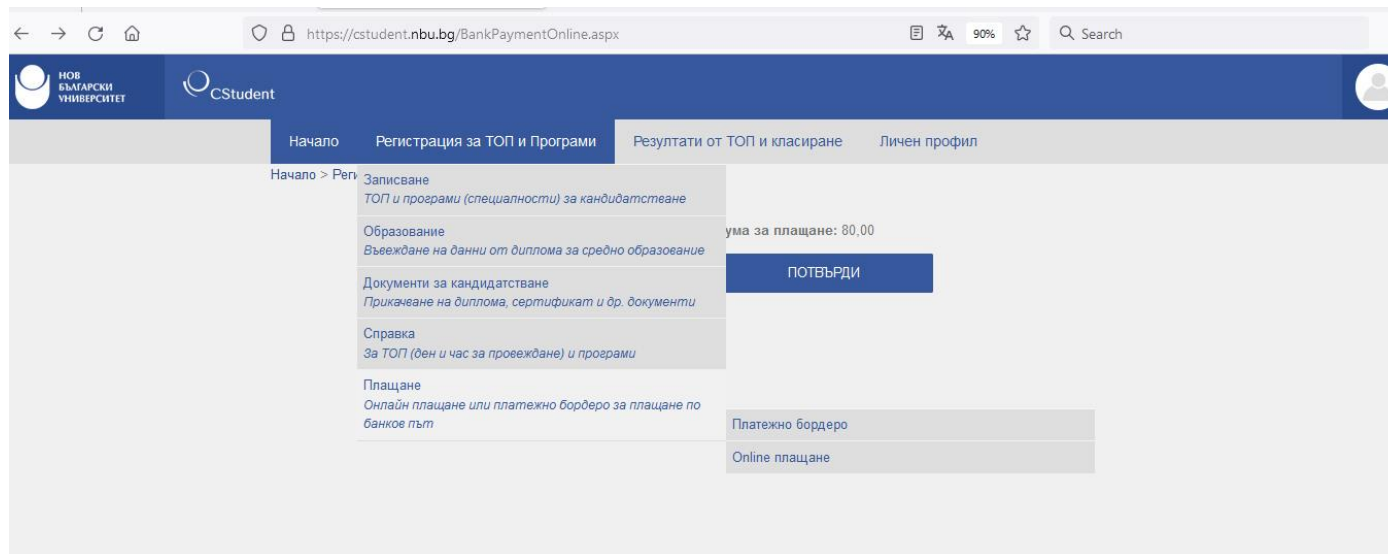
https://cstudent.nbu.bg/BankPaymentOnline.aspx

90%

Search

НОВ БЪЛГАРСКИ УНИВЕРСИТЕТ

CStudent

Начало Регистрация за ТОП и Програми Резултати от ТОП и класиране Личен профил

Начало > Рег

Записване
ТОП и програми (специалности) за кандидатстване

Образование
Въвеждане на данни от диплома за средно образование

Документи за кандидатстване
Прикачване на диплома, сертификат и др. документи

Справка
За ТОП (ден и час за провеждане) и програми

Плащане
Онлайн плащане или платежно бордеро за плащане по банков път

Платежно бордеро

Online плащане

ума за плащане: 80,00

ПОТВЪРДИ